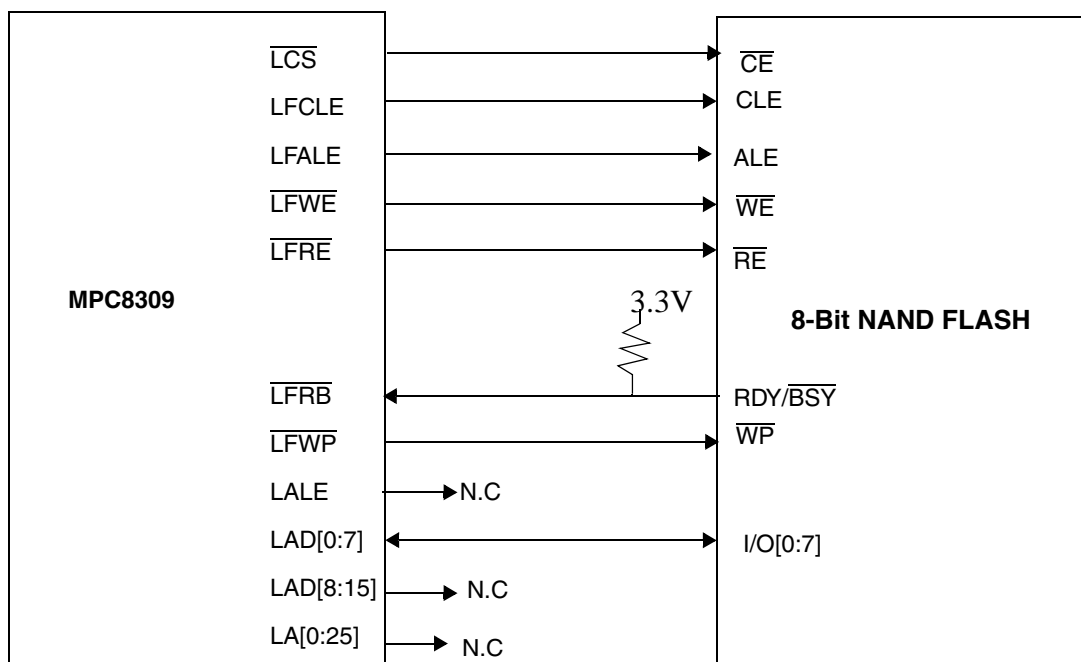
$\overline{LCS}$

LFCLE

LFALE

$\overline{LFWE}$

$\overline{LFRE}$

MPC8309

$\overline{LFRB}$

$\overline{LFWP}$

LALE

LAD[0:7]

LAD[8:15]

LA[0:25]

N.C

N.C

N.C

3.3V

$\overline{CE}$

CLE

ALE

$\overline{WE}$

$\overline{RE}$

8-Bit NAND FLASH

RDY/$\overline{BSY}$

$\overline{WP}$

I/O[0:7]